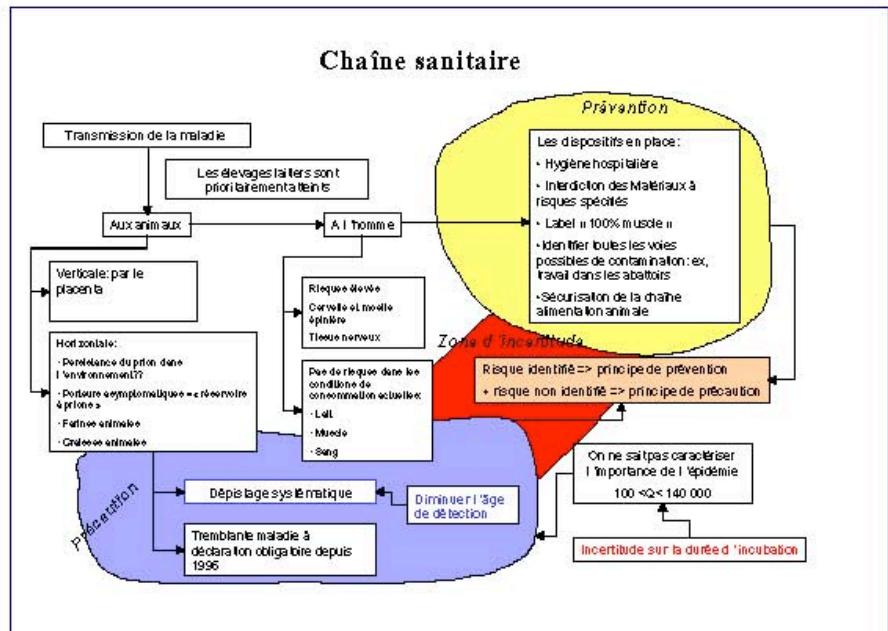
Chaîne sanitaire

Prévention

Transmission de la maladie

Les élevages laitiers sont prioritairement atteints

Aux animaux

A l'homme

Les dispositifs en place:

• Hygiène hospitalière

• Interdiction des Matériaux à risques spécifiés

• Label « 100% muscle »

• Identifier toutes les voies possibles de contamination: ex, travail dans les abattoirs

• Sécurisation de la chaîne alimentation animale

Verticale: par le placenta

Risque élevé

Cervelle et moelle épinière

Tissue nerveux

Zone d'incertitude

Horizontale:

• Persistance du prion dans l'environnement??

• Porteurs asymptomatiques = « réservoir à prions »

• Farines animales

• Graisses animales

Peu de risques dans les conditions de consommation actuelles:

• Lait

• Muscle

• Sang

Risque identifié => principe de prévention

+ risque non identifié => principe de précaution

On ne sait pas caractériser l'importance de l'épidémie

100 <Q< 140 000

Précaution

Dépistage systématique

Diminuer l'âge de détection

Tremblante maladie à déclaration obligatoire depuis 1996

Incertitude sur la durée d'incubation